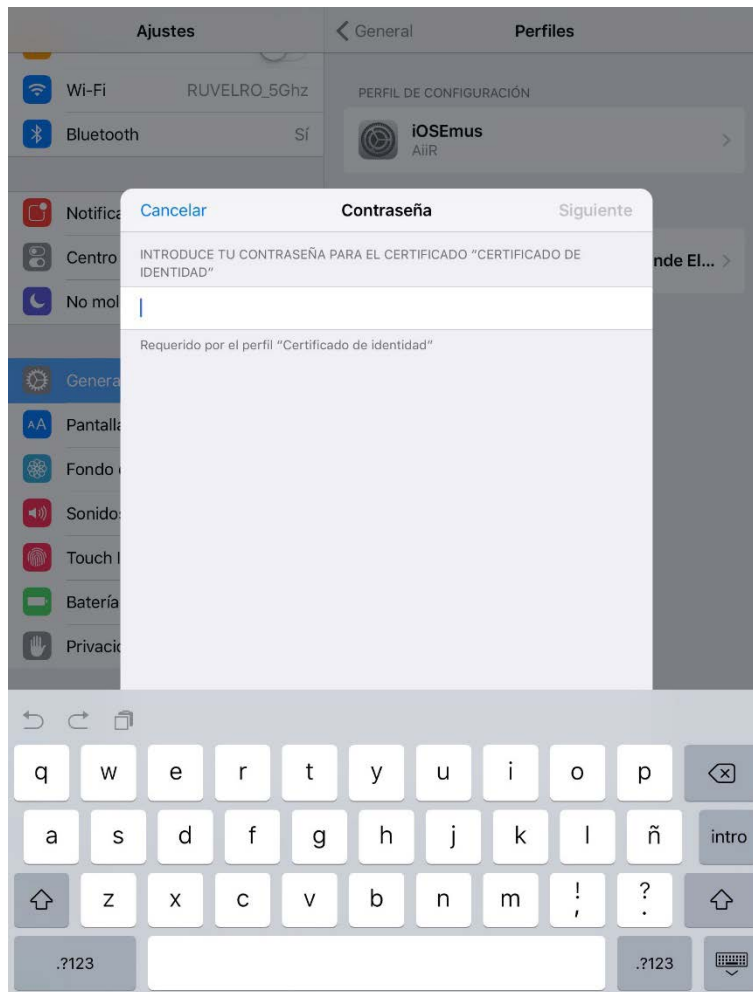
Ajustes

Wi-Fi RUVELRO_5Ghz

Bluetooth Sí

Notifica

Centro

No mol

Genera

Pantalla

Fondo

Sonido

Touch I

Batería

Privacid

General Perfiles

PERFIL DE CONFIGURACIÓN

iOSEmus
AiiR

nde El...

Cancelar Contraseña Siguiente

INTRODUCE TU CONTRASEÑA PARA EL CERTIFICADO "CERTIFICADO DE IDENTIDAD"

Requerido por el perfil "Certificado de identidad"

q w e r t y u i o p

a s d f g h j k l ñ intro

z x c v b n m ! , ? .

.?123 .?123